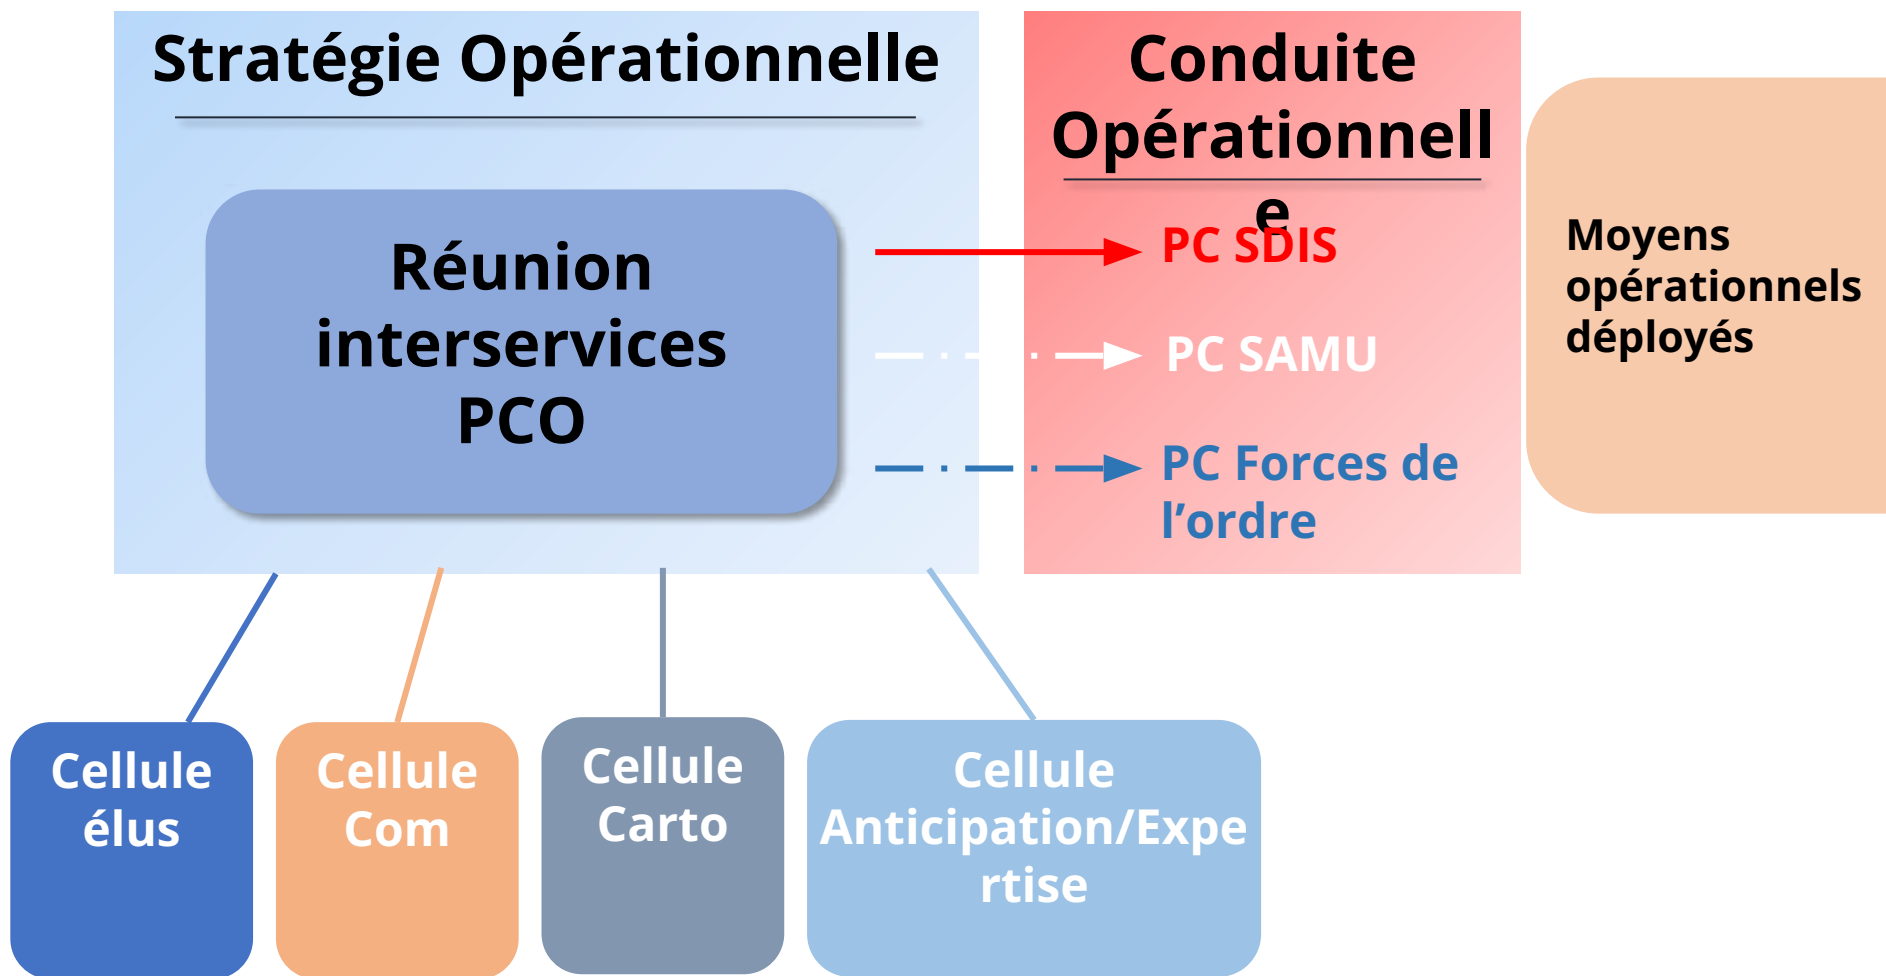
Stratégie Opérationnelle

Réunion interservices PCO

Conduite Opérationnelle

PC SDIS

PC SAMU

PC Forces de l'ordre

Moyens opérationnels déployés

Cellule élus

Cellule Com

Cellule Carto

Cellule Anticipation/Expertise